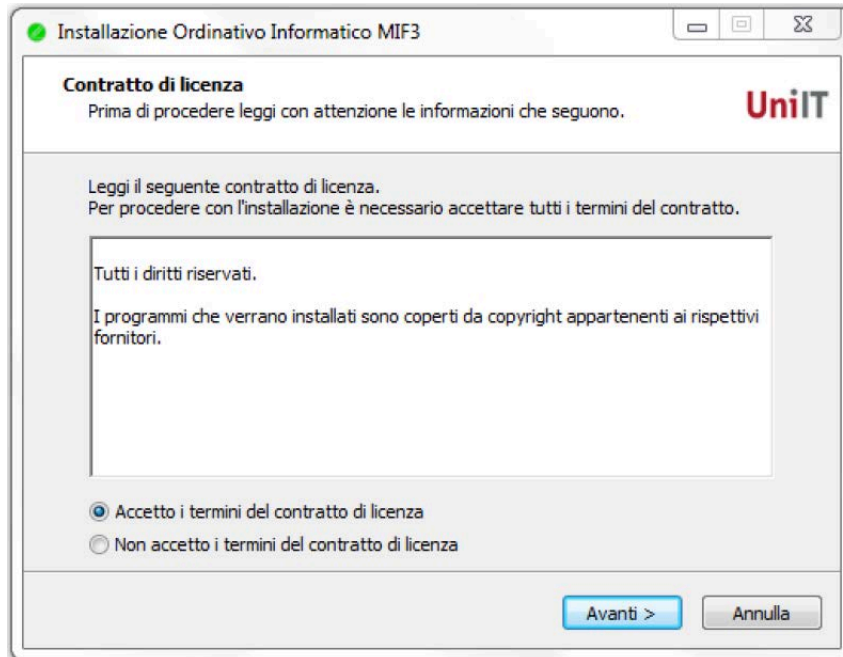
Installazione Ordinativo Informatico MIF3

Contratto di licenza
Prima di procedere leggi con attenzione le informazioni che seguono.

UniIT

Leggi il seguente contratto di licenza.
Per procedere con l'installazione è necessario accettare tutti i termini del contratto.

Tutti i diritti riservati.

I programmi che verrano installati sono coperti da copyright appartenenti ai rispettivi fornitori.

Accetto i termini del contratto di licenza
Non accetto i termini del contratto di licenza

Avanti >
Annulla